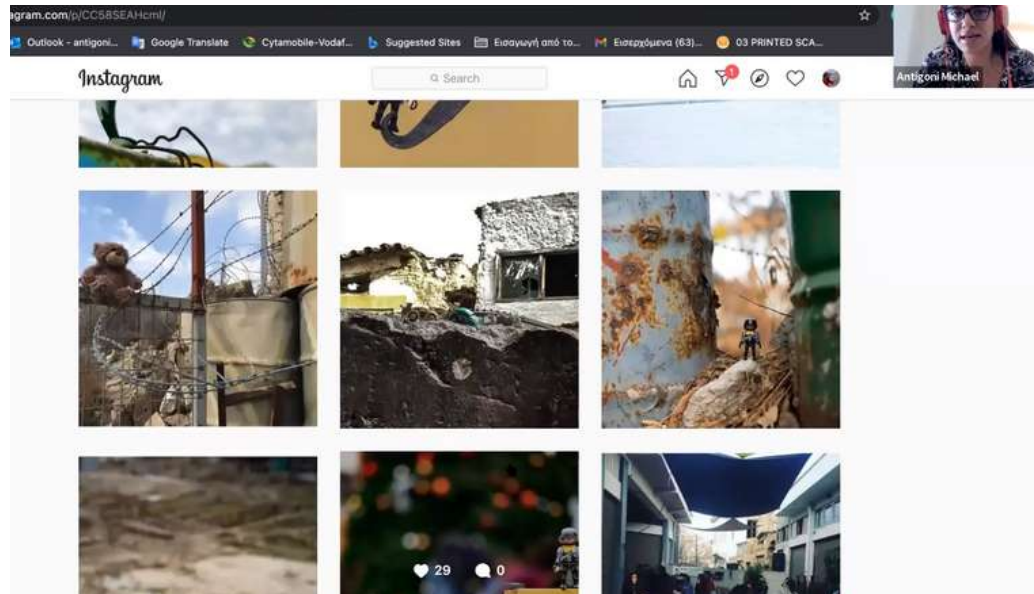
agram.com/p/CC58SEAHcml/

Outlook - antigoni... Google Translate Cytamobile-Vodaf... Suggested Sites Εισαγωγή από το... Εισερχόμενα (63)... 03 PRINTED SCA...

Antigoni Michael

Instagram

Search

1

29 0